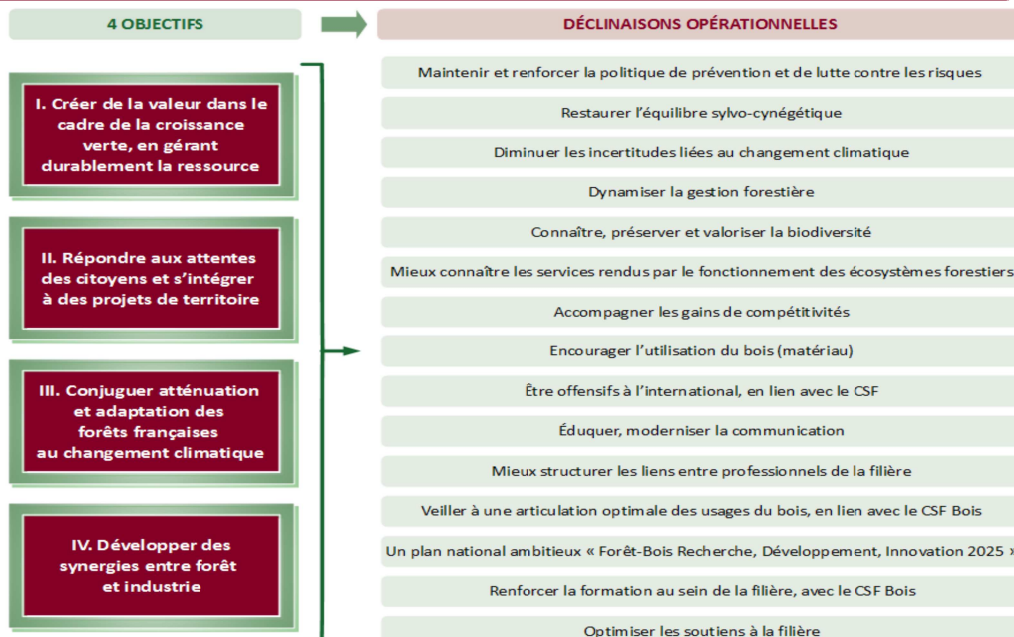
4 OBJECTIFS

DÉCLINAISONS OPÉRATIONNELLES

I. Créer de la valeur dans le cadre de la croissance verte, en gérant durablement la ressource

II. Répondre aux attentes des citoyens et s'intégrer à des projets de territoire

III. Conjuguer atténuation et adaptation des forêts françaises au changement climatique

IV. Développer des synergies entre forêt et industrie

Maintenir et renforcer la politique de prévention et de lutte contre les risques

Restaurer l'équilibre sylvo-cynégétique

Diminuer les incertitudes liées au changement climatique

Dynamiser la gestion forestière

Connaître, préserver et valoriser la biodiversité

Mieux connaître les services rendus par le fonctionnement des écosystèmes forestiers

Accompagner les gains de compétitivités

Encourager l'utilisation du bois (matériau)

Être offensifs à l'international, en lien avec le CSF

Éduquer, moderniser la communication

Mieux structurer les liens entre professionnels de la filière

Veiller à une articulation optimale des usages du bois, en lien avec le CSF Bois

Un plan national ambitieux « Forêt-Bois Recherche, Développement, Innovation 2025 »

Renforcer la formation au sein de la filière, avec le CSF Bois

Optimiser les soutiens à la filière